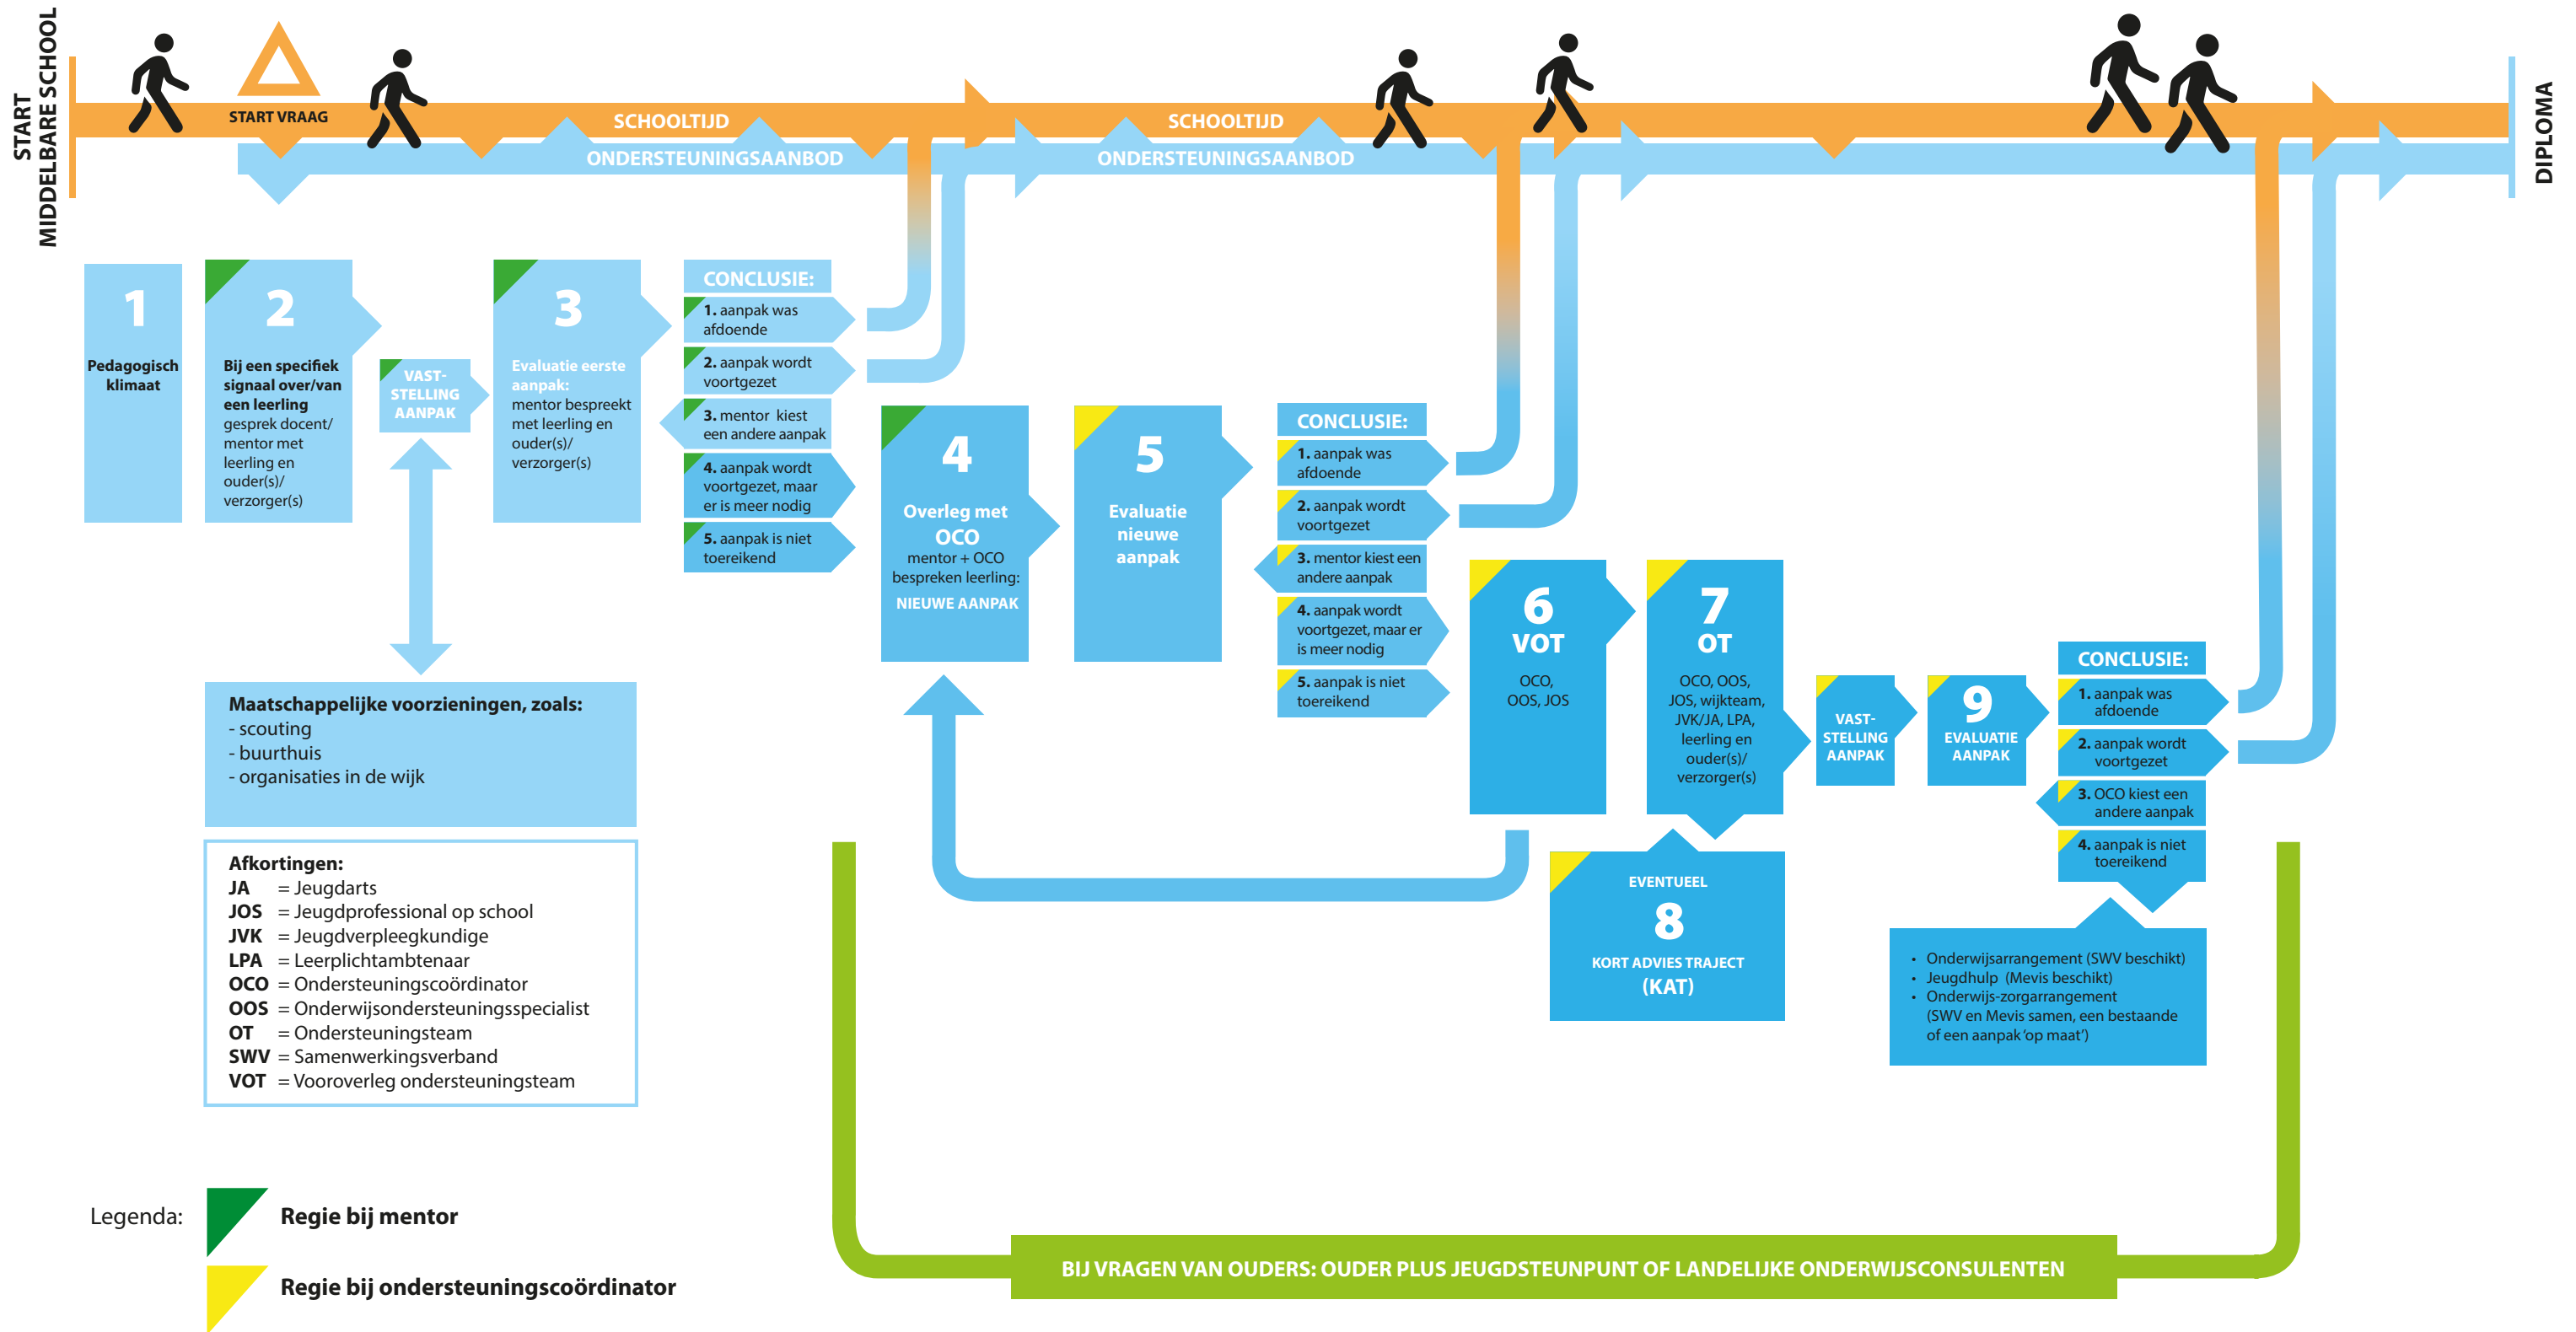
START MIDDELBARE SCHOOL

START VRAAG

SCHOOLTIJD

ONDERSTEUNINGSAANBOD

SCHOOLTIJD

ONDERSTEUNINGSAANBOD

DIPLOMA

1
Pedagogisch klimaat

2
Bij een specifiek signaal over/van een leerling gesprek docent/ mentor met leerling en ouder(s)/ verzorger(s)

VAST-STELLING AANPAK

3
Evaluatie eerste aanpak: mentor bespreekt met leerling en ouder(s)/ verzorger(s)

CONCLUSIE:
1. aanpak was afdoende
2. aanpak wordt voortgezet
3. mentor kiest een andere aanpak
4. aanpak wordt voortgezet, maar er is meer nodig
5. aanpak is niet toereikend

4
Overleg met OCO
mentor + OCO bespreken leerling:
NIEUWE AANPAK

5
Evaluatie nieuwe aanpak

CONCLUSIE:
1. aanpak was afdoende
2. aanpak wordt voortgezet
3. mentor kiest een andere aanpak
4. aanpak wordt voortgezet, maar er is meer nodig
5. aanpak is niet toereikend

6
VOT
OCO, OOS, JOS

7
OT
OCO, OOS, JOS, wijkteam, JVK/JA, LPA, leerling en ouder(s)/ verzorger(s)

VAST-STELLING AANPAK

9
EVALUATIE AANPAK

CONCLUSIE:
1. aanpak was afdoende
2. aanpak wordt voortgezet
3. OCO kiest een andere aanpak
4. aanpak is niet toereikend

EVENTUEEL
8
KORT ADVIES TRAJECT
(KAT)

• Onderwijsarrangement (SWV beschikt)
• Jeugdhulp (Mevis beschikt)
• Onderwijs-zorgarrangement (SWV en Mevis samen, een bestaande of een aanpak 'op maat')

Maatschappelijke voorzieningen, zoals:
- scouting
- buurthuis
- organisaties in de wijk

Afkortingen:
JA = Jeugdarts
JOS = Jeugdprofessional op school
JVK = Jeugdverpleegkundige
LPA = Leerplichtambtenaar
OCO = Ondersteuningscoördinator
OOS = Onderwijsondersteuningsspecialist
OT = Ondersteuningsteam
SWV = Samenwerkingsverband
VOT = Vooroverleg ondersteuningsteam

Legenda:
Regie bij mentor
Regie bij ondersteuningscoördinator

BIJ VRAGEN VAN OUDERS: OUDER PLUS JEUGDSTEUNPUNT OF LANDELIJKE ONDERWIJSCONSULENTEN